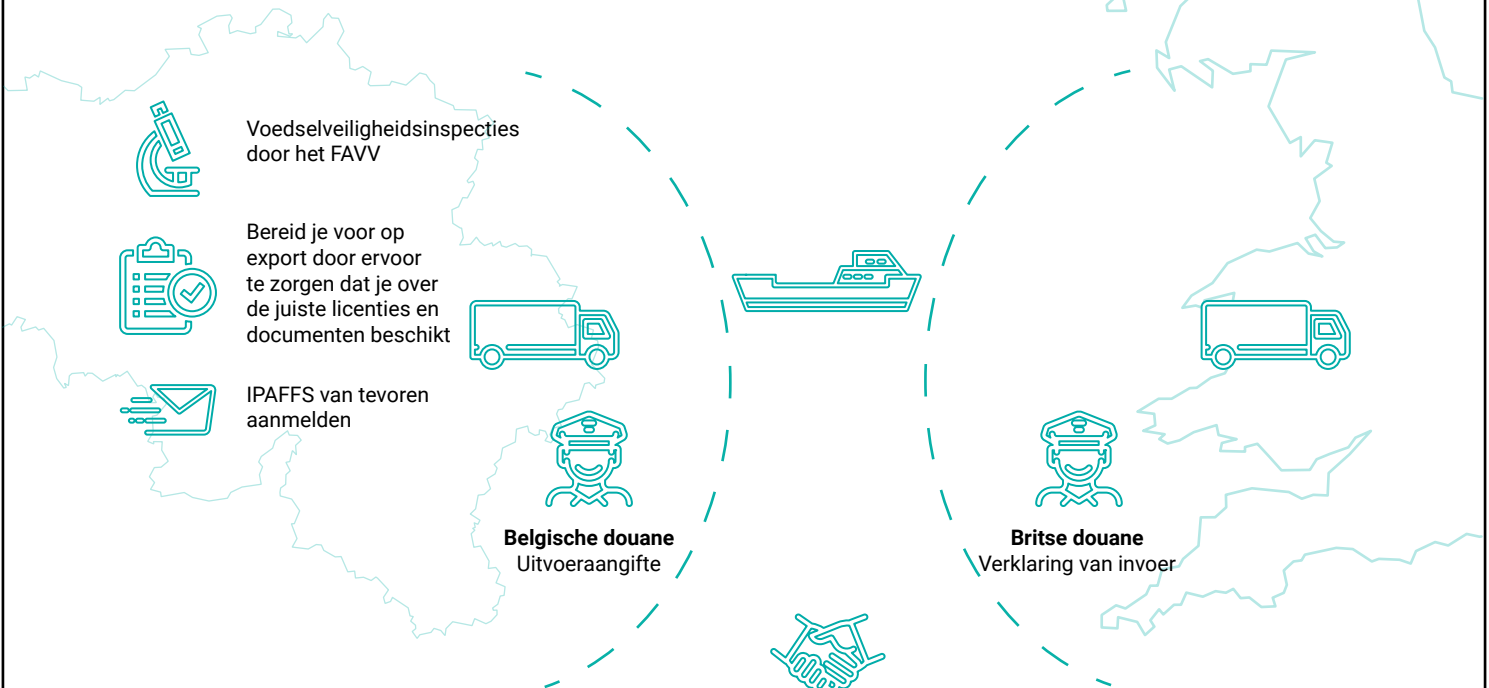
Voedselveiligheidsinspecties door het FAVV

Bereid je voor op export door ervoor te zorgen dat je over de juiste licenties en documenten beschikt

IPAFFS van tevoren aanmelden

**Belgische douane**
Uitvoeraangifte

**Britse douane**
Verklaring van invoer